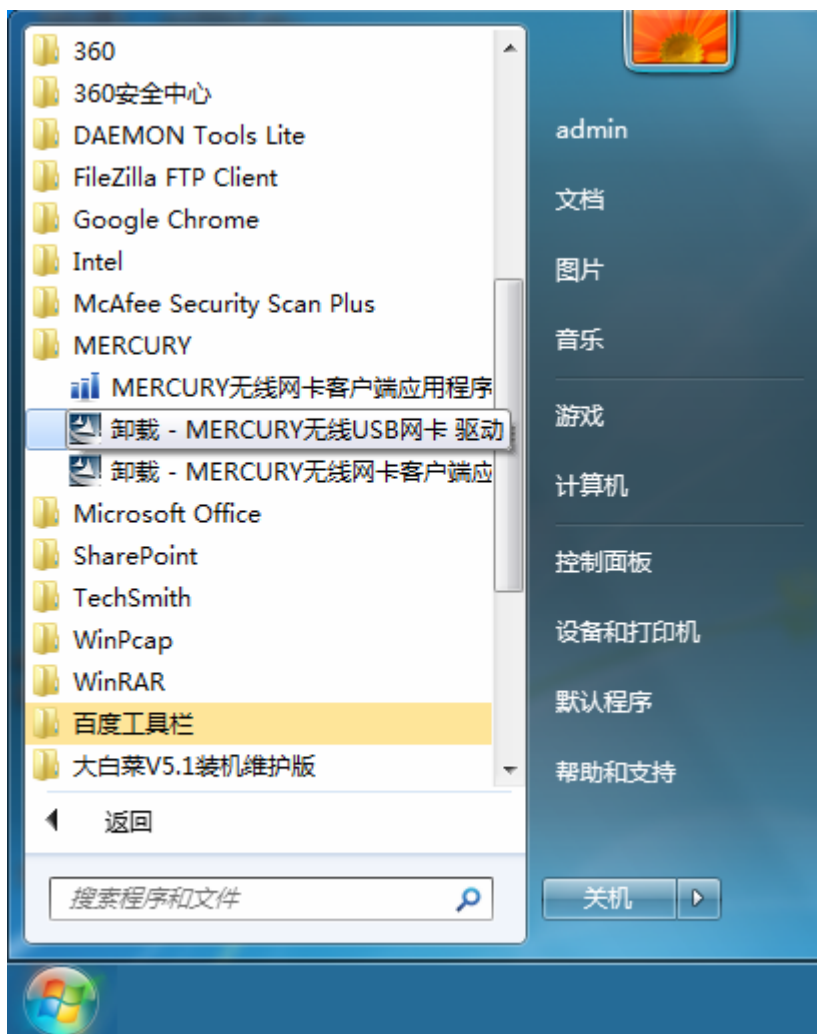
360
360安全中心
DAEMON Tools Lite
FileZilla FTP Client
Google Chrome
Intel
McAfee Security Scan Plus
MERCURY
MERCURY无线网卡客户端应用程序
卸载 - MERCURY无线USB网卡 驱动
卸载 - MERCURY无线网卡客户端应
Microsoft Office
SharePoint
TechSmith
WinPcap
WinRAR
百度工具栏
大白菜V5.1装机维护版

返回

搜索程序和文件

admin
文档
图片
音乐
游戏
计算机
控制面板
设备和打印机
默认程序
帮助和支持

关机